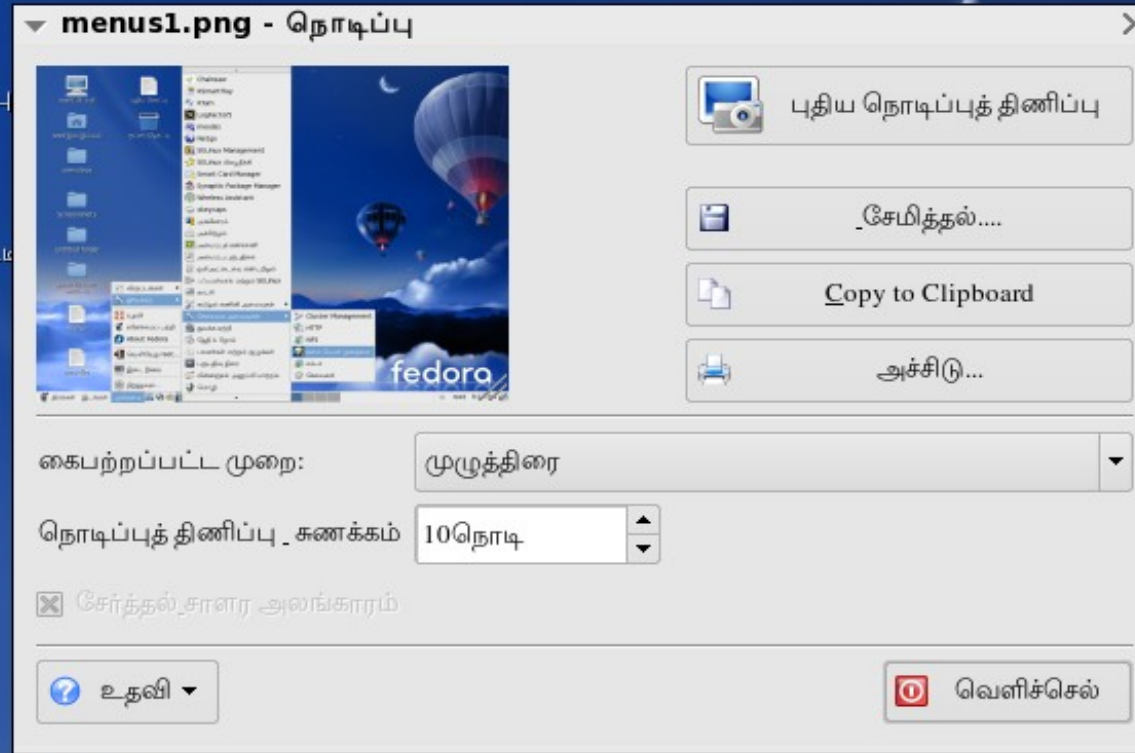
menus1.png - நொடிப்பு

fedora

புதிய நொடிப்புத் திணிப்பு

_சேமித்தல்....

Copy to Clipboard

அச்சிடு...

கைபற்றப்பட்ட முறை:

முழுத்திரை

நொடிப்புத் திணிப்பு _சுணக்கம்

10நொடி

சேர்த்தல் சாளர அலங்காரம்

உதவி

வெளிச்செல்